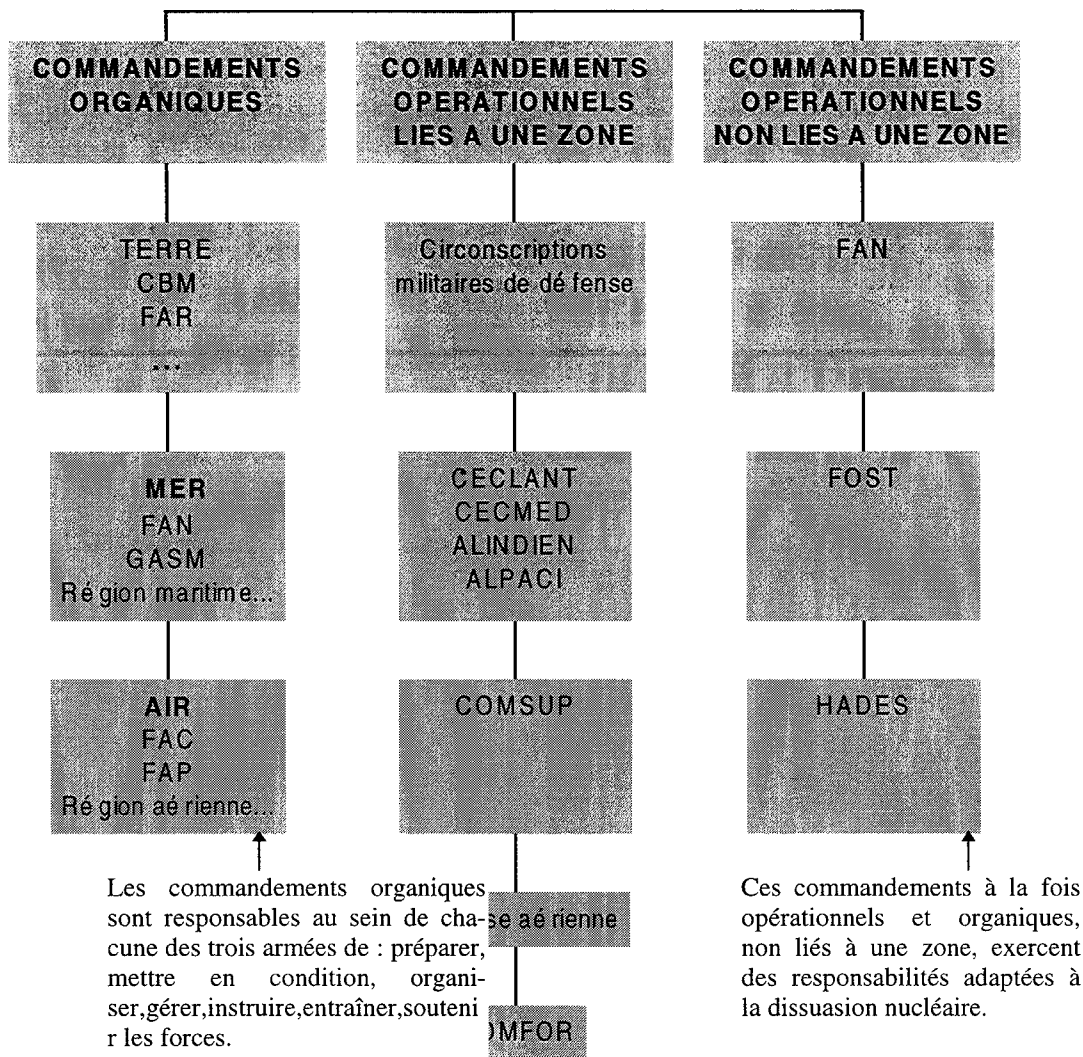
COMMANDEMENTS ORGANIQUES

COMMANDEMENTS OPERATIONNELS LIES A UNE ZONE

COMMANDEMENTS OPERATIONNELS NON LIES A UNE ZONE

TERRE
CBM
FAR
...

Circonscriptions militaires de dé fense

FAN

MER
FAN
GASM
Ré gion maritime...

CECLANT
CECMED
ALINDIEN
ALPACI

FOST

AIR
FAC
FAP
Ré gion aé rienne...

COMSUP

HADES

Les commandements organiques sont responsables au sein de chacune des trois armées de : préparer, mettre en condition, organiser,gérer,instruire,entraîner,soutenir les forces.

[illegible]e aé rienne

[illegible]MFOR

Ces commandements à la fois opérationnels et organiques, non liés à une zone, exercent des responsabilités adaptées à la dissuasion nucléaire.